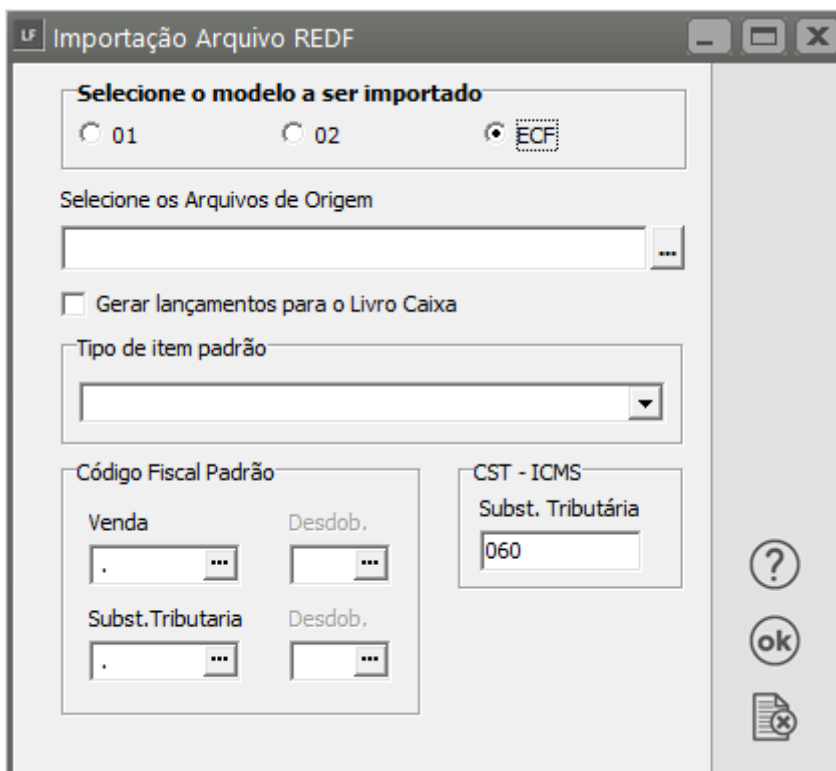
LF Importação Arquivo REDF

Selecione o modelo a ser importado
01
02
ECF

Selecione os Arquivos de Origem
...

Gerar lançamentos para o Livro Caixa

Tipo de item padrão

Código Fiscal Padrão
Venda
Desdob.
.
...
...
Subst.Tributaria
Desdob.
.
...
...

CST - ICMS
Subst. Tributária
060

?
ok